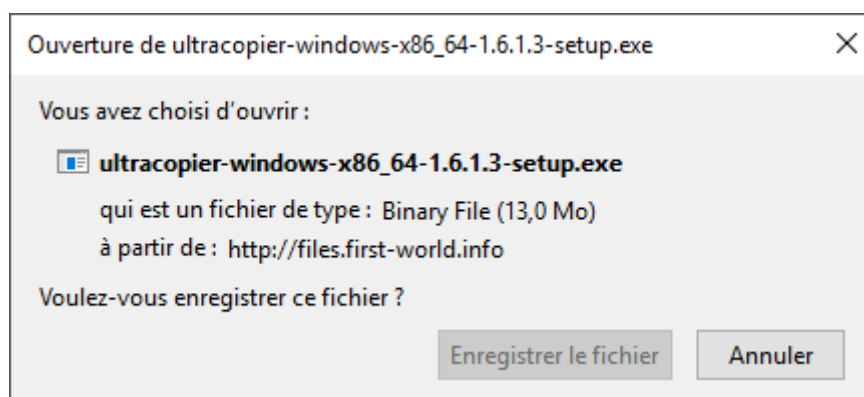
Ouverture de ultracopier-windows-x86_64-1.6.1.3-setup.exe

×

Vous avez choisi d'ouvrir :

ultracopier-windows-x86_64-1.6.1.3-setup.exe

qui est un fichier de type : Binary File (13,0 Mo)

à partir de : http://files.first-world.info

Voulez-vous enregistrer ce fichier ?

Enregistrer le fichier

Annuler